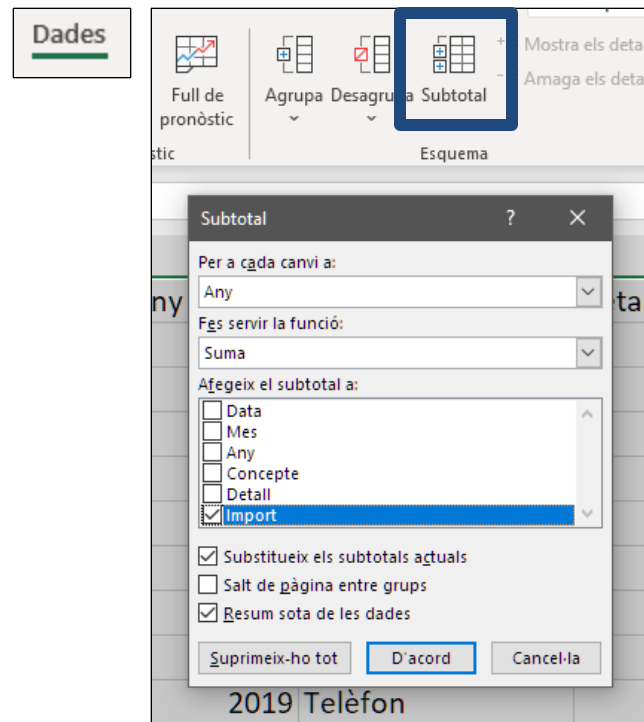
Dades

Full de pronòstic

stic

Agrupa

Desagrupa

Subtotal

Mostra els deta

Amaga els deta

Esquema

ny

eta

Subtotal

?

Per a cada canvi a:

Any

Fes servir la funció:

Suma

Afegeix el subtotal a:

Data

Mes

Any

Concepte

Detall

Import

Substitueix els subtotals actuals

Salt de pàgina entre grups

Resum sota de les dades

Suprimeix-ho tot

D'acord

Cancel·la

2019 Telèfon